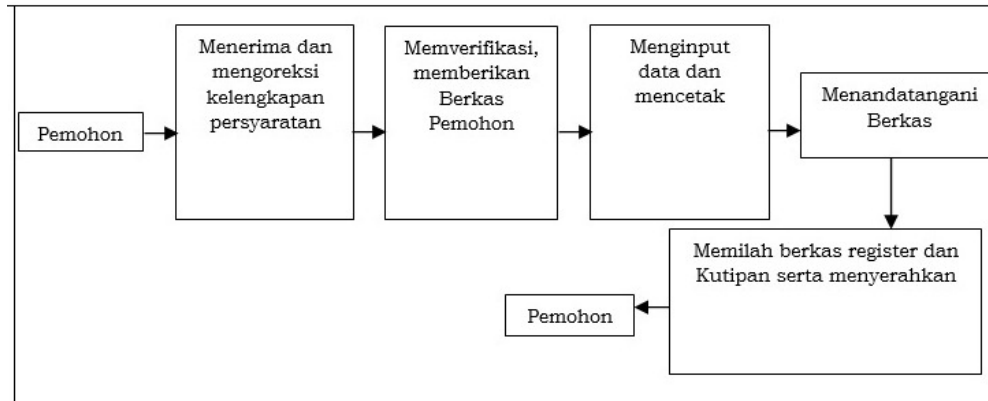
Pemohon

Menerima dan mengoreksi kelengkapan persyaratan

Memverifikasi, memberikan Berkas Pemohon

Menginput data dan mencetak

Menandatangani Berkas

Memilah berkas register dan Kutipan serta menyerahkan

Pemohon